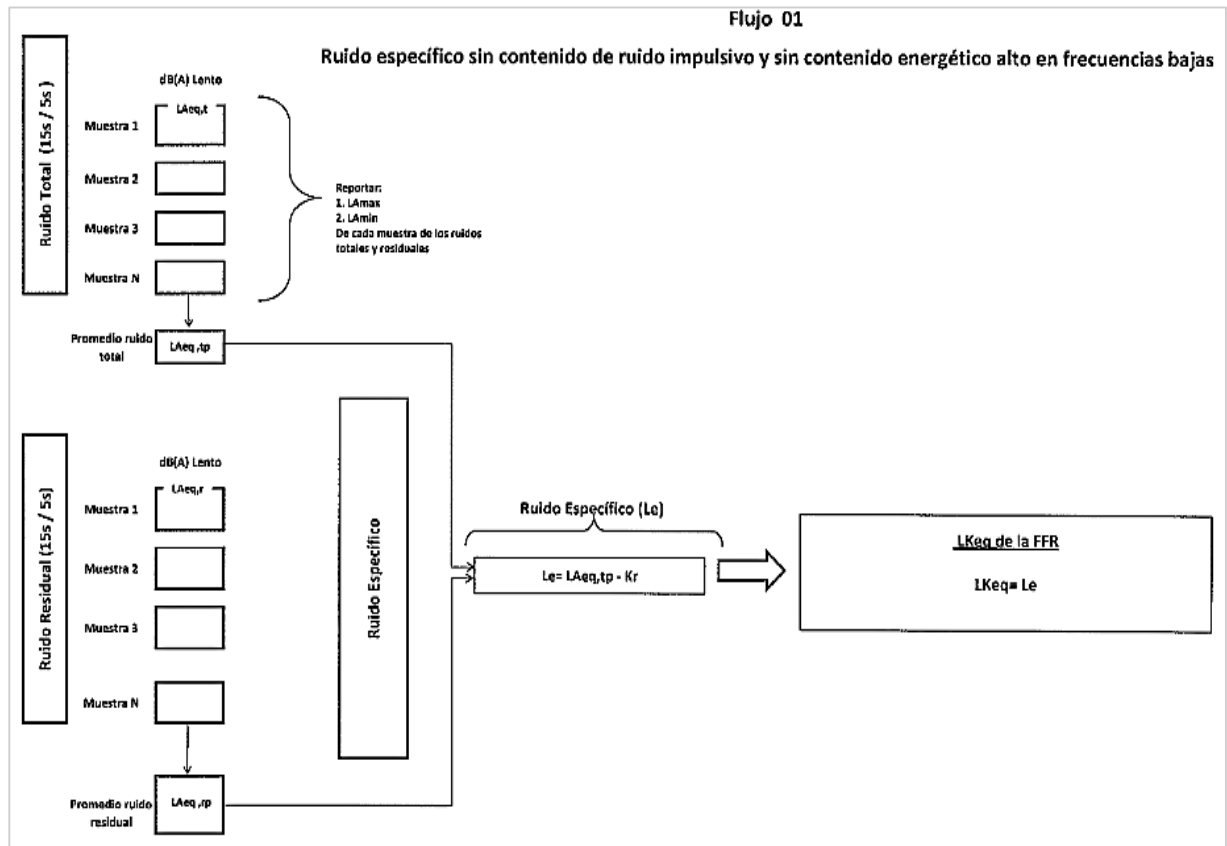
Flujo 01

Ruido específico sin contenido de ruido impulsivo y sin contenido energético alto en frecuencias bajas

Ruido Total (15s / 5s)

dB(A) Lento

LAeq,t

Muestra 1

Muestra 2

Muestra 3

Muestra N

Reportar:
1. LAmax
2. LAmin
De cada muestra de los ruidos totales y residuales

Promedio ruido total

LAeq ,tp

Ruido Residual (15s / 5s)

dB(A) Lento

LAeq,r

Muestra 1

Muestra 2

Muestra 3

Muestra N

Promedio ruido residual

LAeq ,rp

Ruido Específico

Ruido Específico (Le)

Le= LAeq,tp - Kr

LKeq de la FFR

LKeq= Le